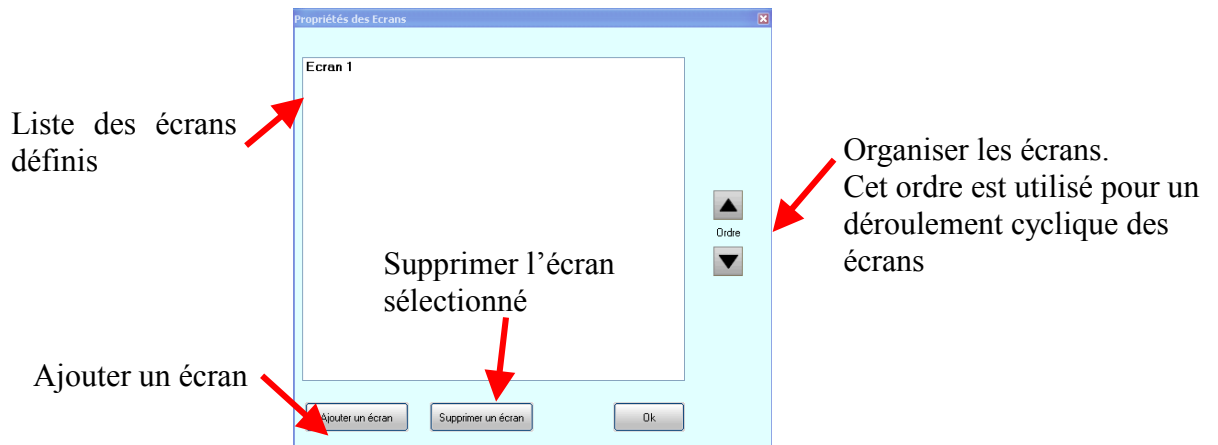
Propriétés des Ecrans

Ecran 1

Liste des écrans définis

Organiser les écrans. Cet ordre est utilisé pour un déroulement cyclique des écrans

Ordre

Supprimer l'écran sélectionné

Ajouter un écran

Ajouter un écran

Supprimer un écran

Ok